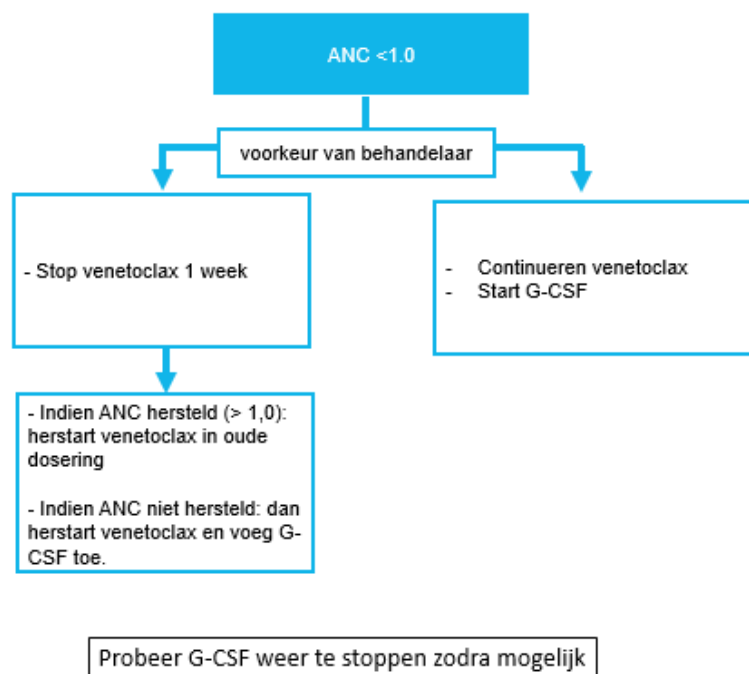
ANC <1.0

voorkeur van behandelaar

- Stop venetoclax 1 week

- Continueren venetoclax
- Start G-CSF

- Indien ANC hersteld (> 1,0): herstart venetoclax in oude dosering

- Indien ANC niet hersteld: dan herstart venetoclax en voeg G-CSF toe.

Probeer G-CSF weer te stoppen zodra mogelijk